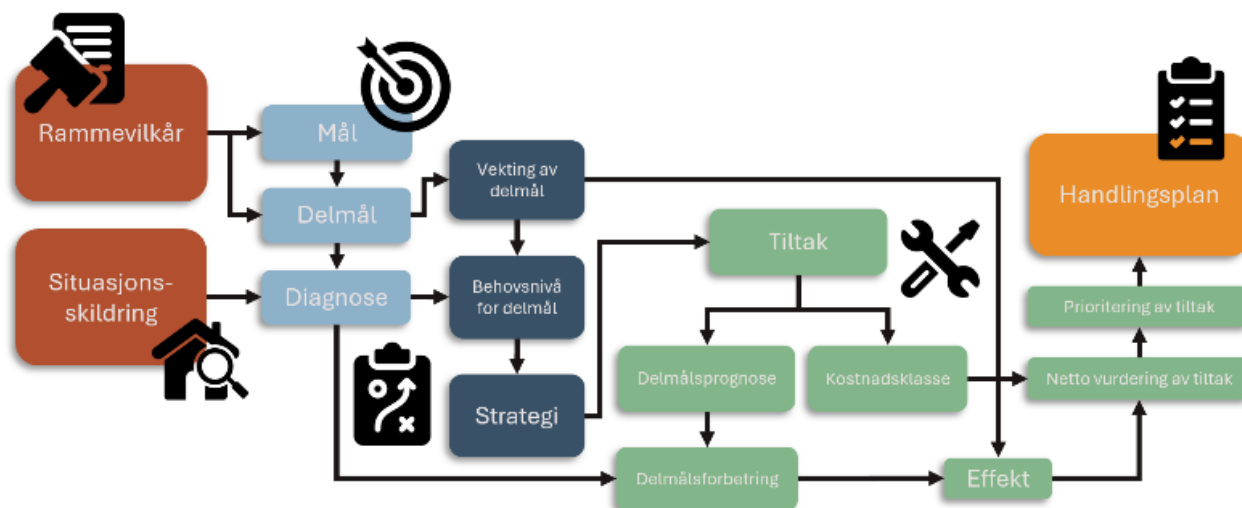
Rammevilkår

Mål

Delmål

Vekting av delmål

Situasjons-skildring

Diagnose

Behovsnivå for delmål

Strategi

Tiltak

Delmålsprognose

Kostnadsklasse

Delmålsforbetring

Effekt

Handlingsplan

Prioritering av tiltak

Netto vurdering av tiltak